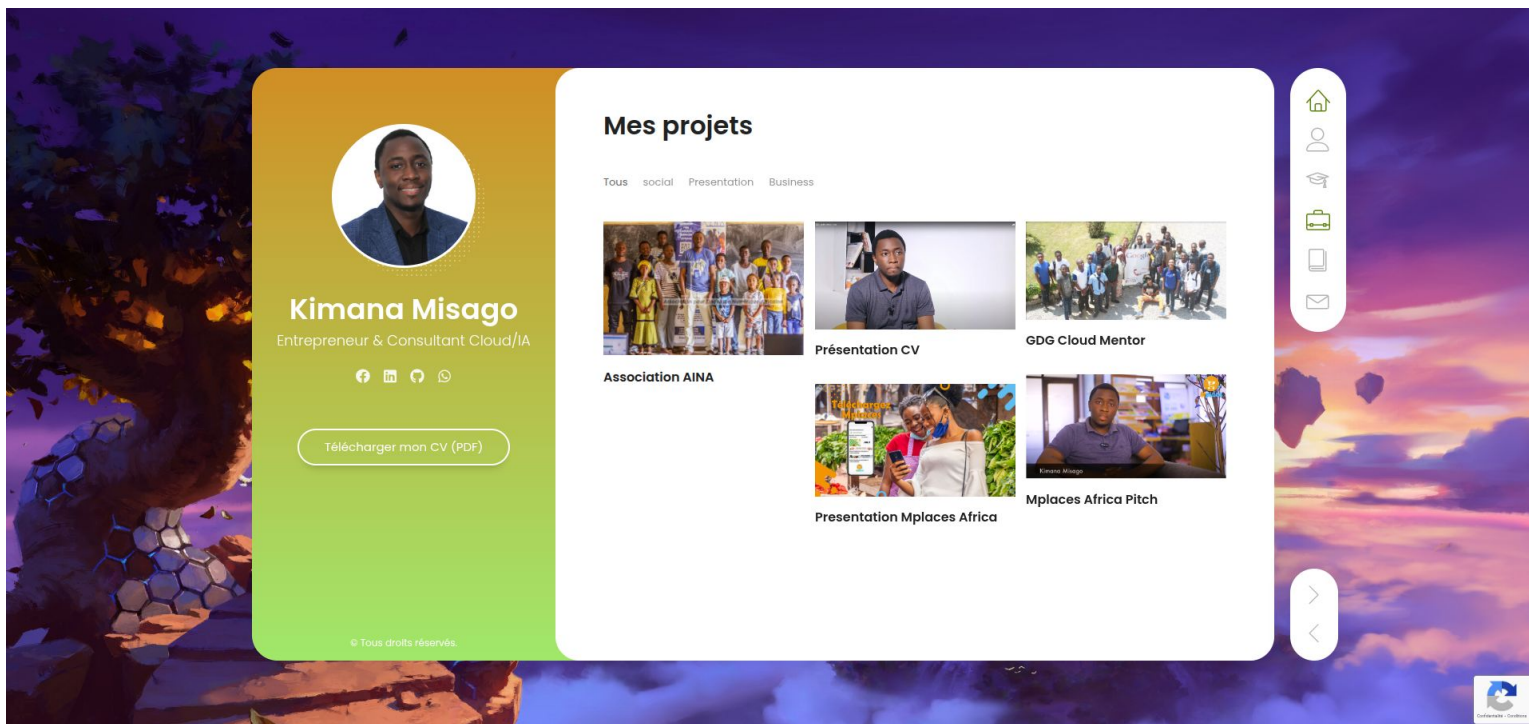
Kimana Misago

Entrepreneur & Consultant Cloud/IA

Télécharger mon CV (PDF)

© Tous droits réservés.

Mes projets

Tous social Presentation Business

Association AINA

Présentation CV

GDG Cloud Mentor

Télécharger Mplaces

Presentation Mplaces Africa

Kimana Misago

Mplaces Africa Pitch

Confidentialité - Conditions